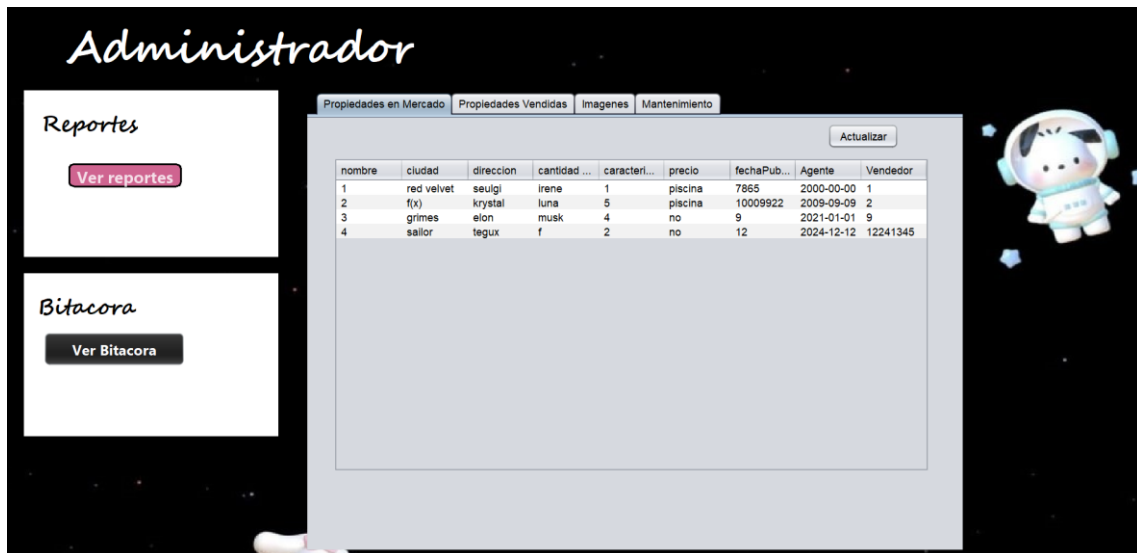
Administrador

Reportes

Ver reportes

Bitacora

Ver Bitacora

Propiedades en Mercado | Propiedades Vendidas | Imagenes | Mantenimiento

Actualizar

| nombre | ciudad | direccion | cantidad ... | caracteri... | precio | fechaPub... | Agente | Vendedor |
|---|---|---|---|---|---|---|---|---|
| 1 | red velvet | seulgi | irene | 1 | piscina | 7865 | 2000-00-00 | 1 |
| 2 | f(x) | krystal | luna | 5 | piscina | 10009922 | 2009-09-09 | 2 |
| 3 | grimes | elon | musk | 4 | no | 9 | 2021-01-01 | 9 |
| 4 | sailor | tegux | f | 2 | no | 12 | 2024-12-12 | 12241345 |